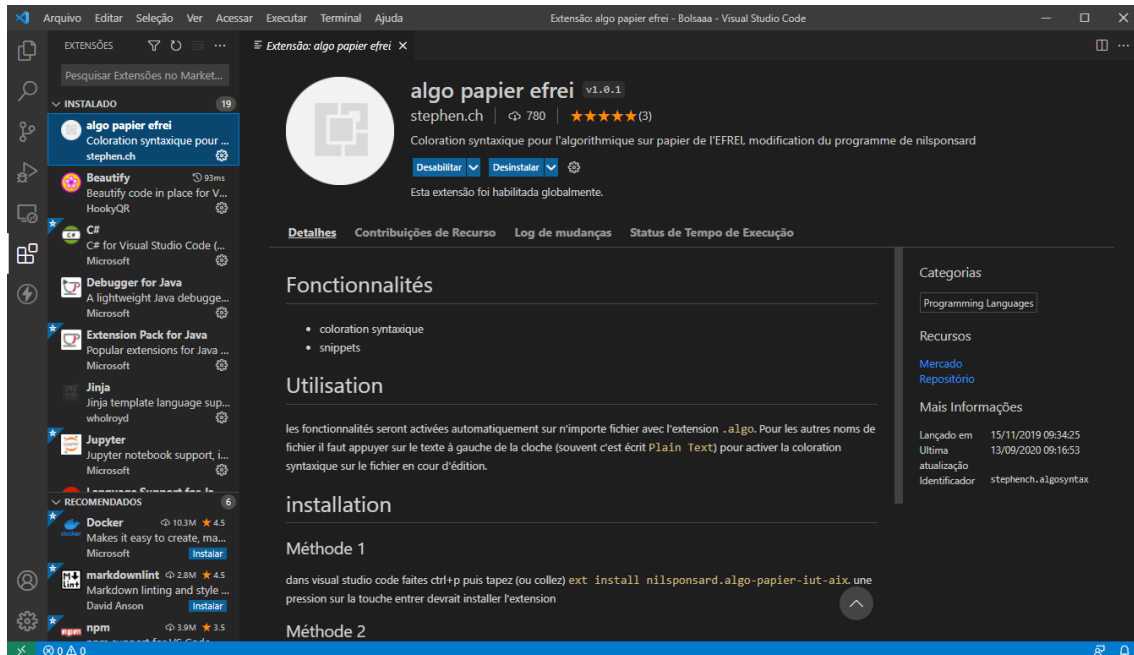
Arquivo Editar Seleção Ver Acessar Executar Terminal Ajuda

Extensão: algo papier efrei - Bolsaaa - Visual Studio Code

EXTENSÕES

Pesquisar Extensões no Market...

INSTALADO 19

algo papier efrei
Coloration syntaxique pour ...
stephen.ch

Beautify 93ms
Beautify code in place for V...
HookyQR

C#
C# for Visual Studio Code (...
Microsoft

Debugger for Java
A lightweight Java debugge...
Microsoft

Extension Pack for Java
Popular extensions for Java ...
Microsoft

Jinja
Jinja template language sup...
wholroyd

Jupyter
Jupyter notebook support, i...
Microsoft

RECOMENDADOS 6

Docker 10.3M ★4.5
Makes it easy to create, ma...
Microsoft Instalar

markdownlint 2.8M ★4.5
Markdown linting and style ...
David Anson Instalar

npm 3.9M ★3.5

Extensão: algo papier efrei ×

algo papier efrei v1.0.1
stephen.ch | 780 | ★★★★★(3)
Coloration syntaxique pour l'algorithmique sur papier de l'EFREI, modification du programme de nilsponsard
Desabilitar Desinstalar
Esta extensão foi habilitada globalmente.

Detalhes Contribuições de Recurso Log de mudanças Status de Tempo de Execução

Fonctionnalités

• coloration syntaxique
• snippets

Utilisation

les fonctionnalités seront activées automatiquement sur n'importe fichier avec l'extension .algo. Pour les autres noms de fichier il faut appuyer sur le texte à gauche de la cloche (souvent c'est écrit Plain Text) pour activer la coloration syntaxique sur le fichier en cour d'édition.

installation

Méthode 1

dans visual studio code faites ctrl+p puis tapez (ou collez) ext install nilsponsard.algo-papier-iut-aix. une pression sur la touche entrer devrait installer l'extension

Méthode 2

Categorias
Programming Languages

Recursos
Mercado
Repositório

Mais Informações
Lançado em 15/11/2019 09:34:25
Ultima atualização 13/09/2020 09:16:53
Identificador stephench.algosyntax

⊗ 0 ⚠ 0